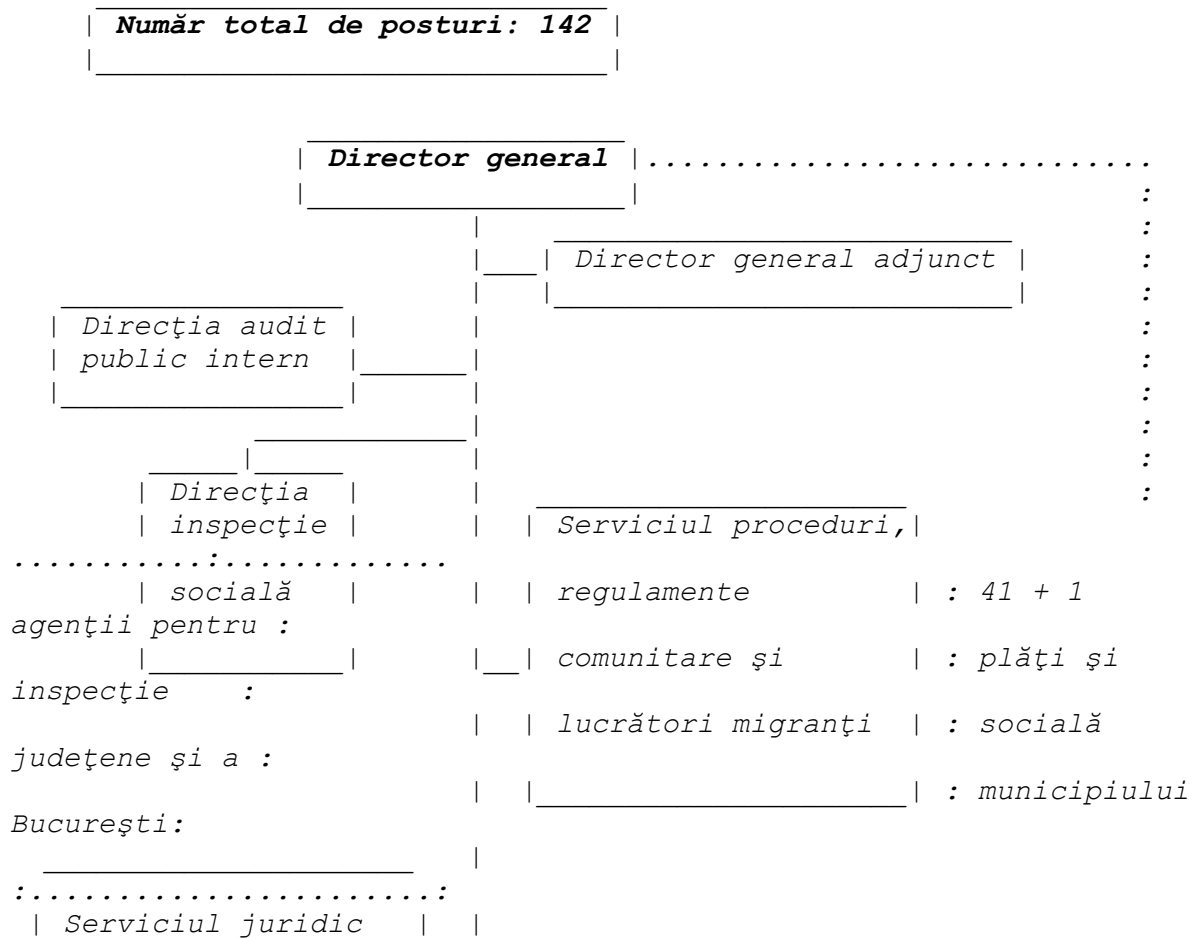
Număr total de posturi: 142

Director general

Director general adjunct

Direcţia audit public intern

Direcţia inspecţie socială

Serviciul proceduri, regulamente comunitare şi lucrători migranţi

: 41 + 1 agenţii pentru : plăţi şi inspecţie : socială judeţene şi a : municipiului Bucureşti:

Serviciul juridic